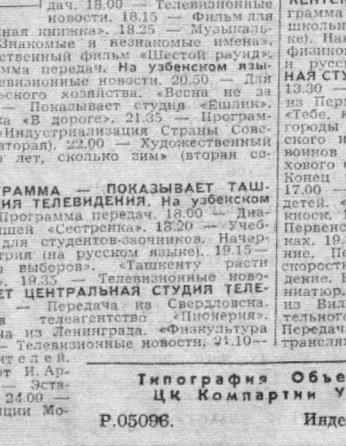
дач. 18.00 — Телевизионные новости. 18.15 — Фильм для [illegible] книжка». 18.25 — Музыкаль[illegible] «Знакомые и незнакомые имена». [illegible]ественный фильм «Шестой раунд». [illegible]мма передач. На узбекском язы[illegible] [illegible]евизионные новости. 20.50 — Для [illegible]ского хозяйства. «Весна не за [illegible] — Показывает студия «Ешлик». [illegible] «В дороге». 21.35 — Програм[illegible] «Индустриализация Страны Сове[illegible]аторая). 22.00 — Художественный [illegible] лет, сколько зим» (вторая се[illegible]

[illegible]ГРАММА — ПОКАЗЫВАЕТ ТАШ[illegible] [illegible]Я ТЕЛЕВИДЕНИЯ. На узбекском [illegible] Программа передач. 18.00 — Диа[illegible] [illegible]ильм «Сестренка». 18.20 — Учеб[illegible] для студентов-заочников. Начер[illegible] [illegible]трия (на русском языке). 19.15— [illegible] выборов». «Ташкенту расти» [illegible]. 19.35 — Телевизионные ново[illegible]

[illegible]ЕТ ЦЕНТРАЛЬНАЯ СТУДИЯ ТЕЛЕ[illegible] — Передача из Свердловска. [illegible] телеагентство «Пионерия». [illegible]а из Ленинграда. «Физкультура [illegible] — Телевизионные новости. 21.10— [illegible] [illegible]ителей. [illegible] от И. Ар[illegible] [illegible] — Эста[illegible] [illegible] 24.00 — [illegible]ции Мо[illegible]

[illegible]КЕНТСК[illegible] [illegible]грамма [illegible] школьн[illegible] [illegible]к». На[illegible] физико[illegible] и русск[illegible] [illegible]НАЯ СТУ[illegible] 13.30 — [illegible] из Пер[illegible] «Тебе, к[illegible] города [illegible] ского и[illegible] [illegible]ного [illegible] хового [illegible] Конец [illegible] 17.00 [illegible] детей. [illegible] киоск. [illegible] Первенс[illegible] ках. 19.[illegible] ние. П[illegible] скоростн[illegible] ение. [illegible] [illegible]нсляция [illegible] из Вил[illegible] телевизи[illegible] Передач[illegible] трансля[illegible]

Типография Объе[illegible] ЦК Компартии У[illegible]

Р.05096. Инде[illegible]